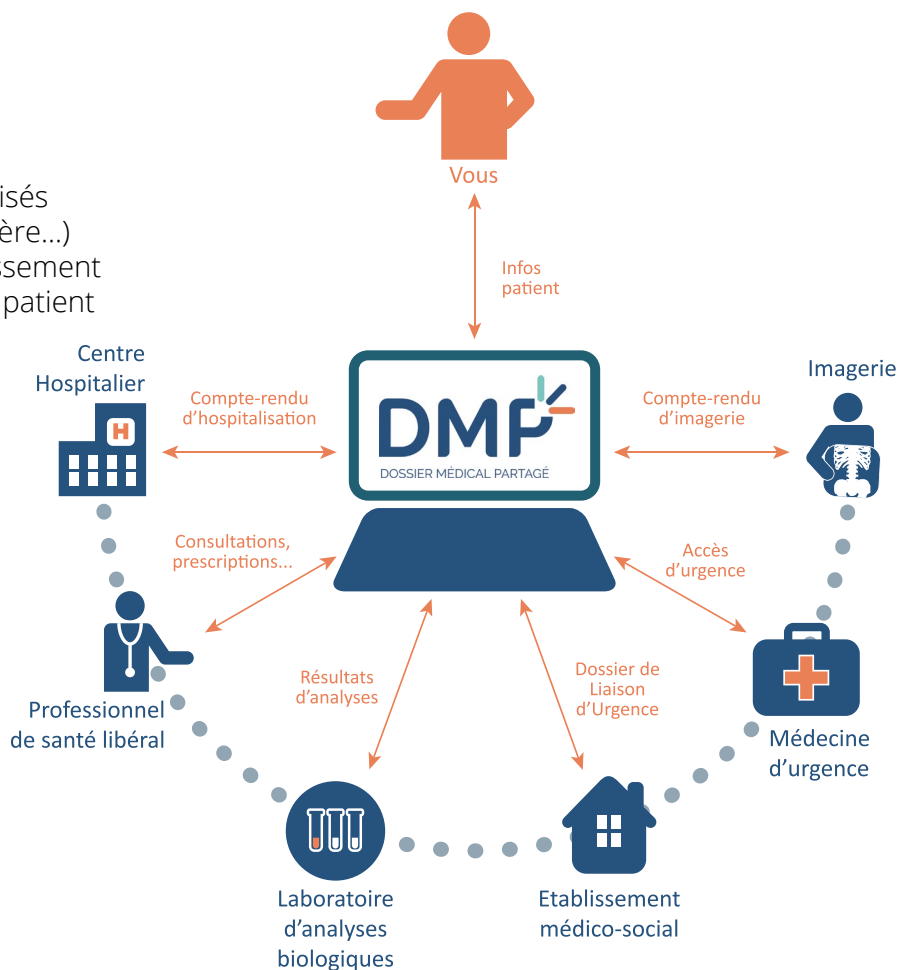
isés
ère...)
ssement
patient

Vous

Infos
patient

Centre
Hospitalier

Compte-rendu
d'hospitalisation

H

DMP
DOSSIER MÉDICAL PARTAGÉ

Compte-rendu
d'imagerie

Imagerie

Consultations,
prescriptions...

Accès
d'urgence

Résultats
d'analyses

Dossier de
Liaison
d'Urgence

Professionnel
de santé libéral

Médecine
d'urgence

Laboratoire
d'analyses
biologiques

Etablissement
médico-social